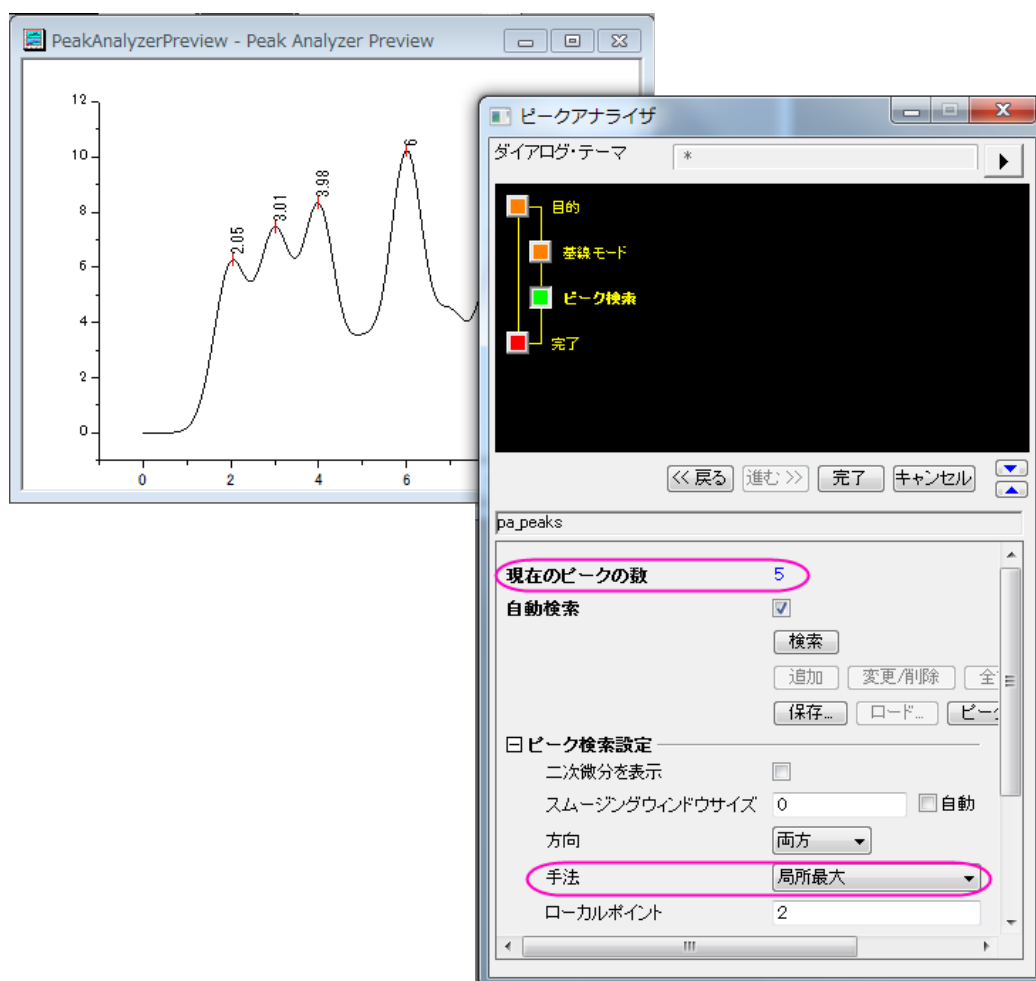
PeakAnalyzerPreview - Peak Analyzer Preview

12
10
8
6
4
2
0
0 2 4 6

2.05
3.01
3.98
6

ピークアナライザ

ダイアログ・テーマ *

目的
基線モード
ピーク検索
完了

<< 戻る 進む >> 完了 キャンセル

pa_peaks

現在のピークの数 5
自動検索
検索
追加 変更/削除 全
保存... ロード... ピー
ピーク検索設定
二次微分を表示
スムージングウィンドウサイズ 0 自動
方向 両方
手法 局所最大
ローカルポイント 2